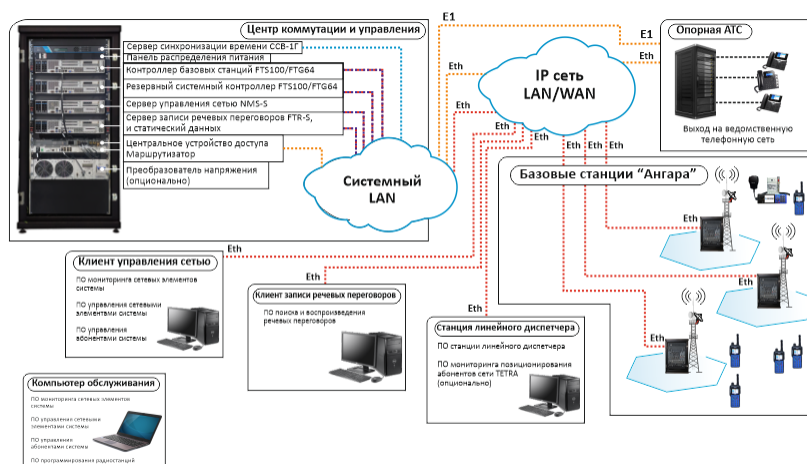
Центр коммутации и управления

Сервер синхронизации времени ССВ-1Г
Панель распределения питания
Контроллер базовых станций FTS100/FTG64
Резервный системный контроллер FTS100/FTG64
Сервер управления сетью NMS-S
Сервер записи речевых переговоров FTR-S, и статический данных
Центральное устройство доступа Маршрутизатор
Преобразователь напряжения (опционально)

E1

Eth

IP сеть LAN/WAN

Eth

Eth

Eth

Системный LAN

E1

Eth

Опорная АТС

Выход на ведомственную телефонную сеть

Eth

Eth

Eth

Eth

Базовые станции "Ангара"

Eth

Eth

Eth

Eth

Клиент управления сетью

ПО мониторинга сетевых элементов системы

ПО управления сетевыми элементами системы

ПО управления абонентами системы

Eth

Клиент записи речевых переговоров

ПО поиска и воспроизведения речевых переговоров

Станция линейного диспетчера

ПО станции линейного диспетчера

ПО мониторинга позиционирования абонентов сети TETRA (опционально)

Компьютер обслуживания

ПО мониторинга сетевых элементов системы

ПО управления сетевыми элементами системы

ПО управления абонентами системы

ПО программирования радиостанций